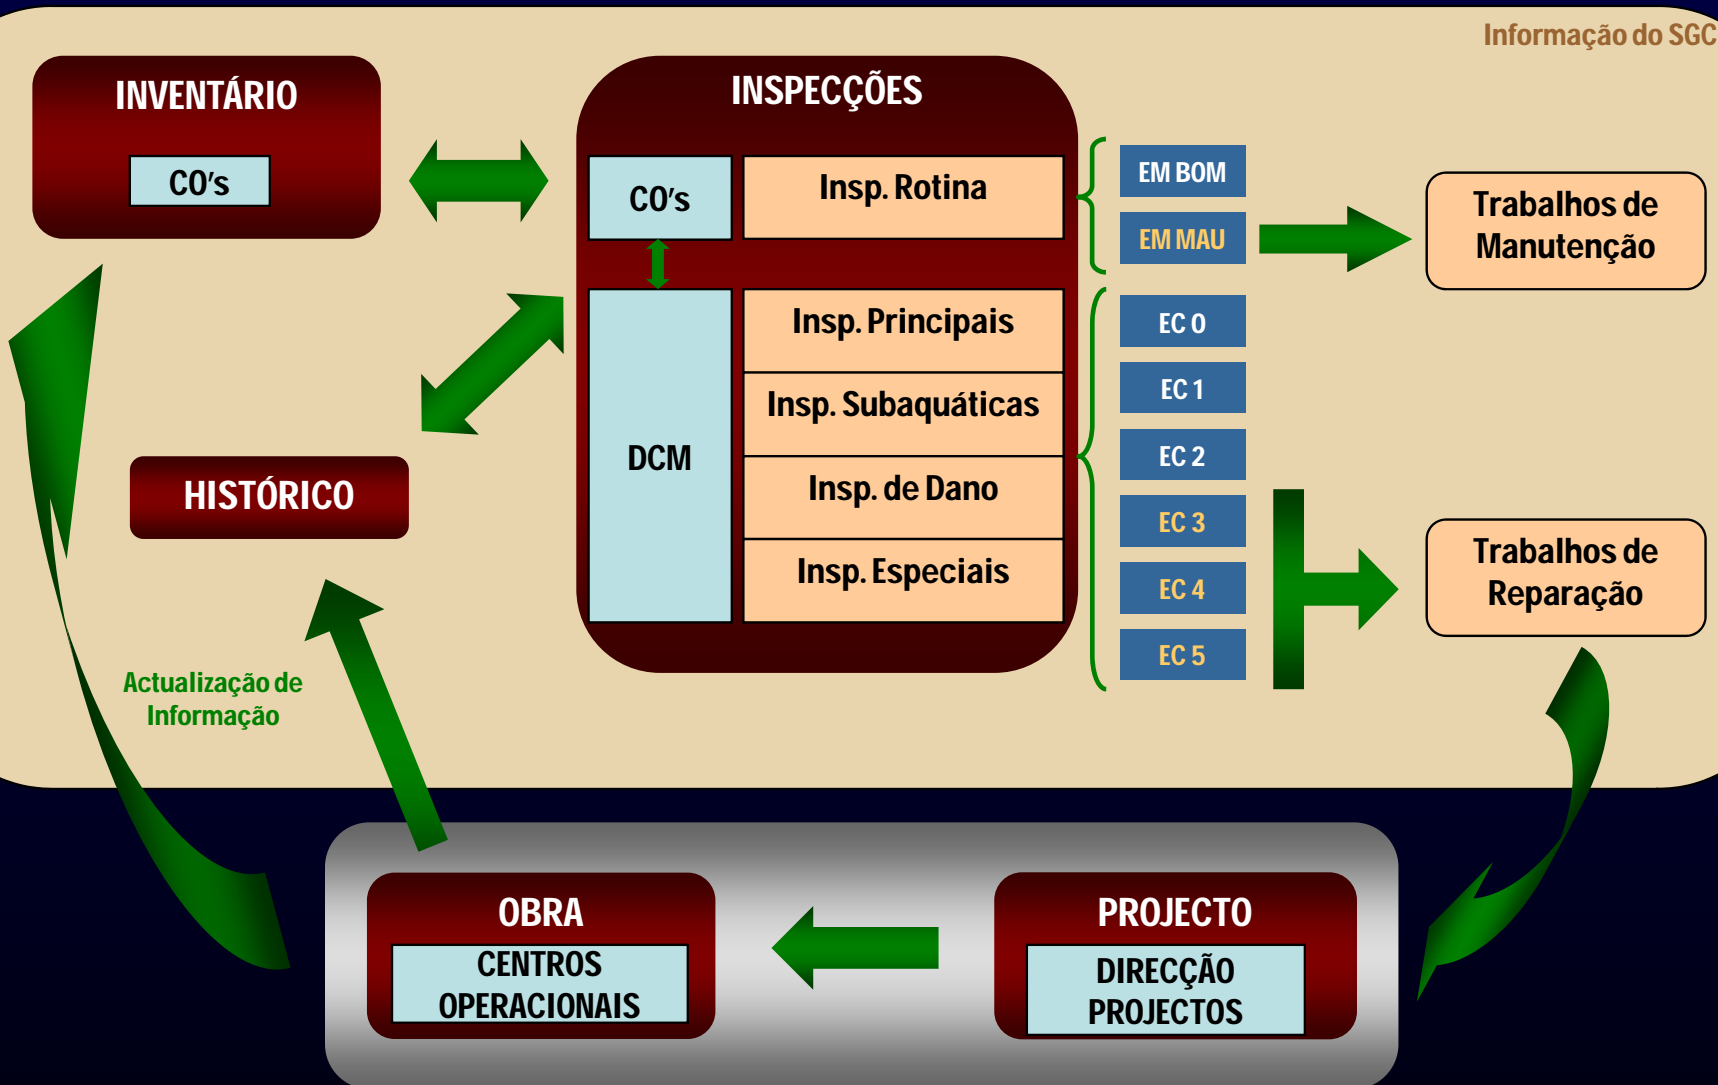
Informação do SGC

INVENTÁRIO

CO's

INSPECÇÕES

CO's

Insp. Rotina

DCM

Insp. Principais

Insp. Subaquáticas

Insp. de Dano

Insp. Especiais

EM BOM

EM MAU

EC 0

EC 1

EC 2

EC 3

EC 4

EC 5

Trabalhos de Manutenção

Trabalhos de Reparação

HISTÓRICO

Actualização de Informação

OBRA

CENTROS OPERACIONAIS

PROJECTO

DIRECÇÃO PROJECTOS